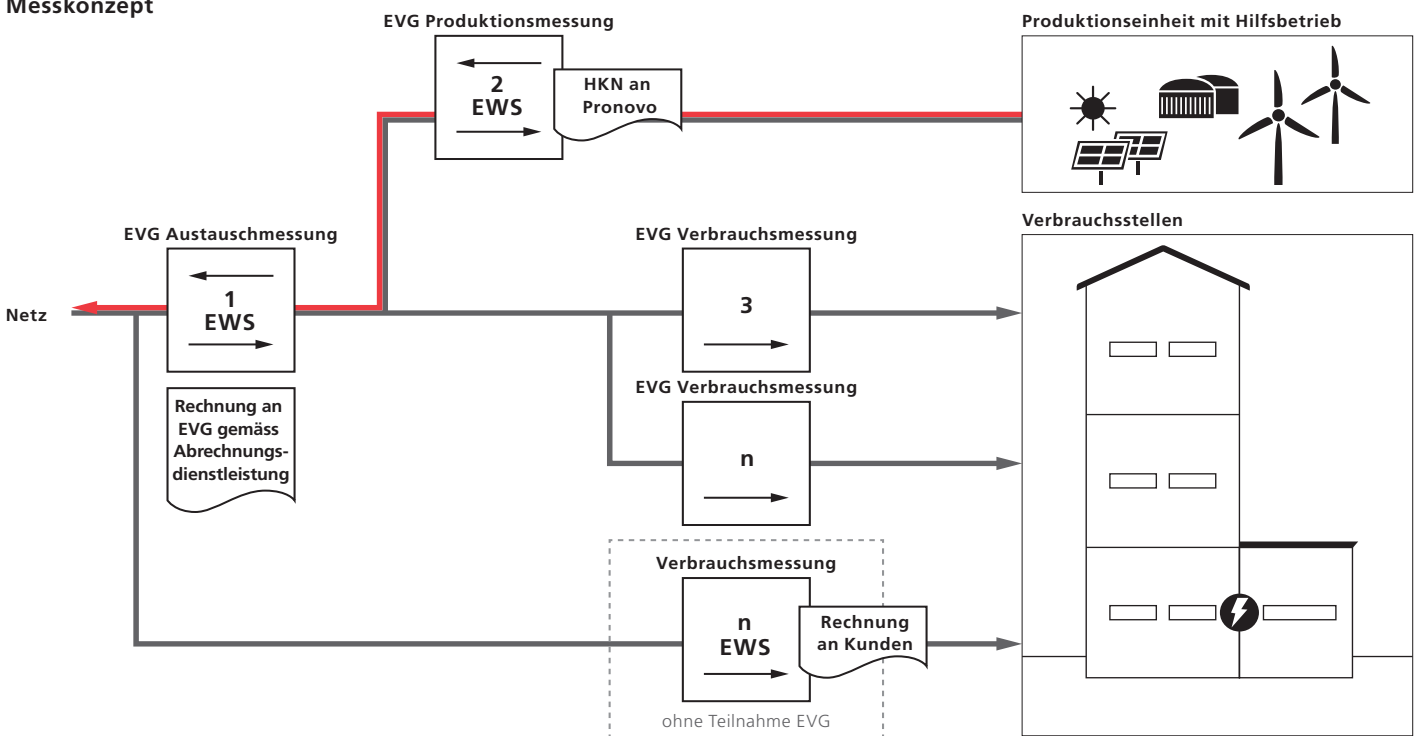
Messkonzept

EVG Produktionsmessung

2
EWS

HKN an Pronovo

Produktionseinheit mit Hilfsbetrieb

EVG Austauschmessung

1
EWS

Netz

Rechnung an EVG gemäss Abrechnungsdienstleistung

EVG Verbrauchsmessung

3

EVG Verbrauchsmessung

n

Verbrauchsstellen

Verbrauchsmessung

n
EWS

Rechnung an Kunden

ohne Teilnahme EVG